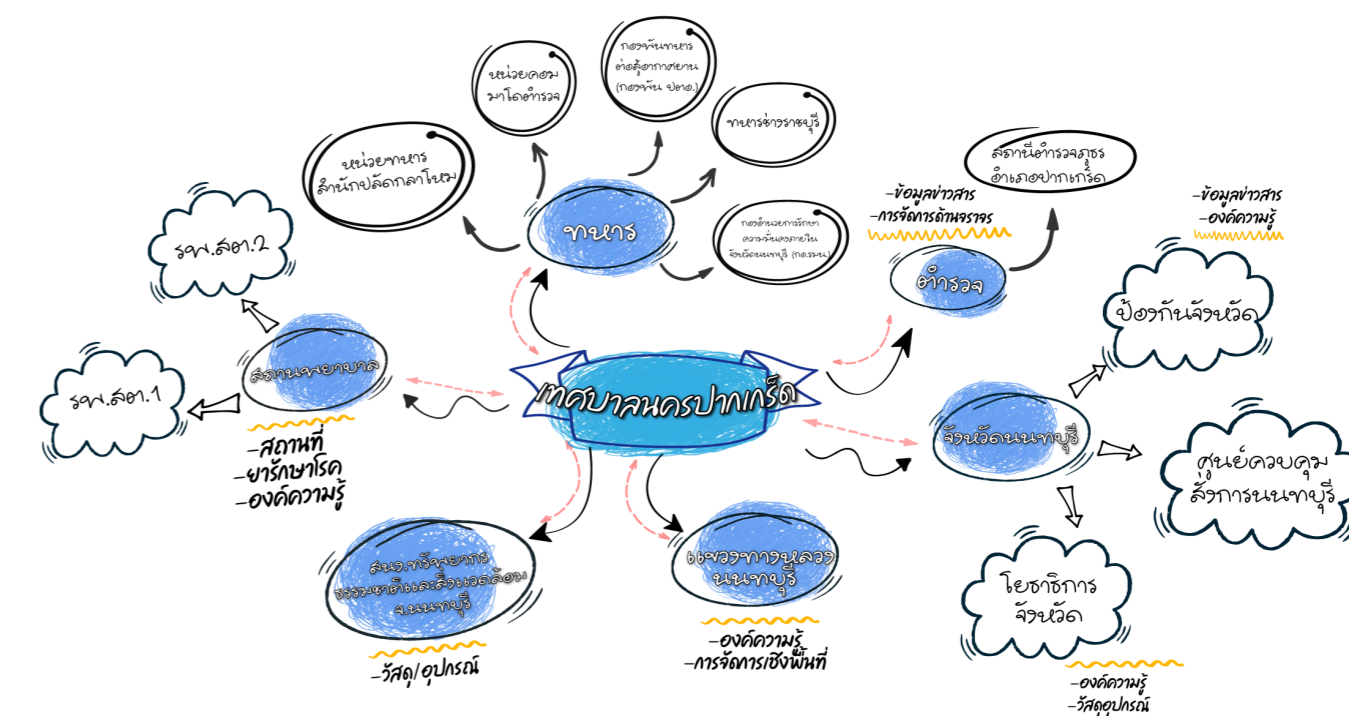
เทศบาลนครปากเกร็ด

ทหาร

หน่วยทหาร สำนักปลัดกลาโหม

หน่วยคอมมาโดอำรวจ

กองพันทหารต่อสู้อากาศยาน (กองพัน ปตอ.)

ทหารช่างราชบุรี

กองอำนวยการรักษาความมั่นคงภายในจังหวัดนนทบุรี (กอ.รมน.)

ตำรวจ

-ข้อมูลข่าวสาร
-การจัดการด้านจราจร

สถานีตำรวจภูธรอำเภอปากเกร็ด

จังหวัดนนทบุรี

-ข้อมูลข่าวสาร
-องค์ความรู้

ป้องกันจังหวัด

ศูนย์ควบคุมสั่งการนนทบุรี

โยธาธิการจังหวัด

-องค์ความรู้
-วัสดุอุปกรณ์

สถานพยาบาล

รพ.สต.2

รพ.สต.1

-สถานที่
-ยารักษาโรค
-องค์ความรู้

สนง.ทรัพยากรธรรมชาติและสิ่งแวดล้อม จ.นนทบุรี

-วัสดุ/อุปกรณ์

แขวงทางหลวงนนทบุรี

-องค์ความรู้
-การจัดการเชิงพื้นที่